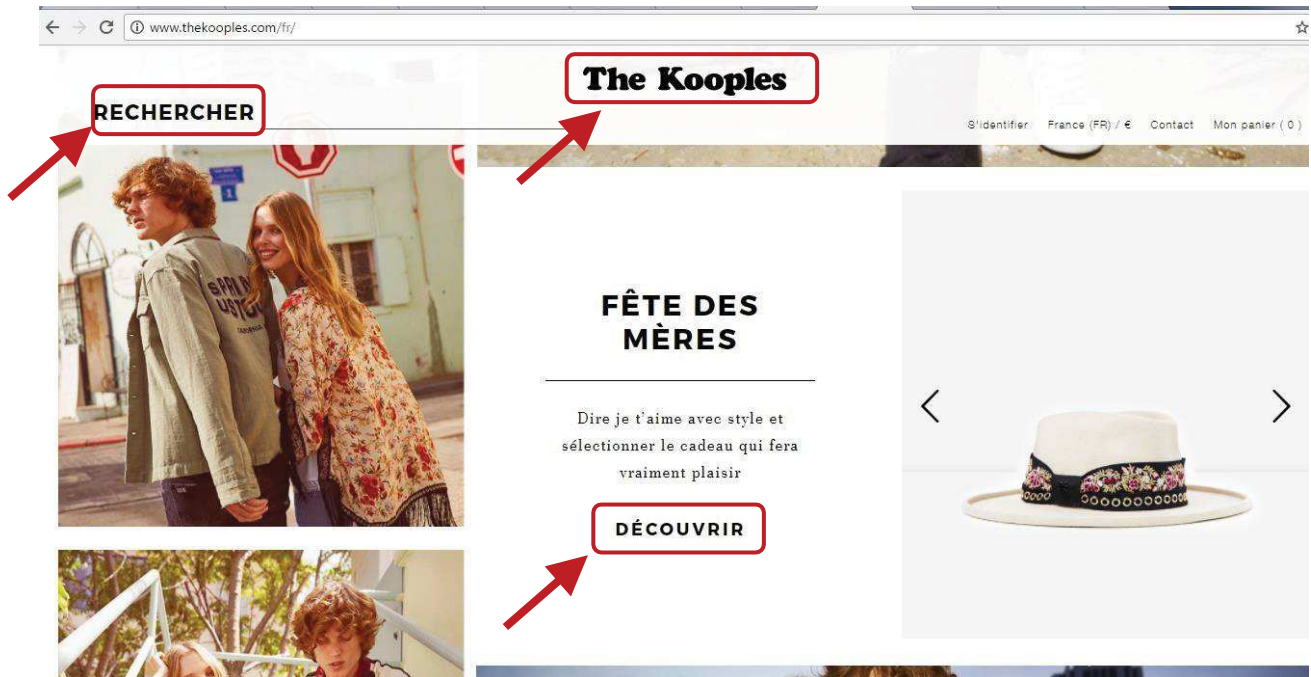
www.thekooples.com/fr/

The Kooples

RECHERCHER

S'identifier France (FR) / € Contact Mon panier ( 0 )

FÊTE DES MÈRES

Dire je t'aime avec style et sélectionner le cadeau qui fera vraiment plaisir

DÉCOUVRIR